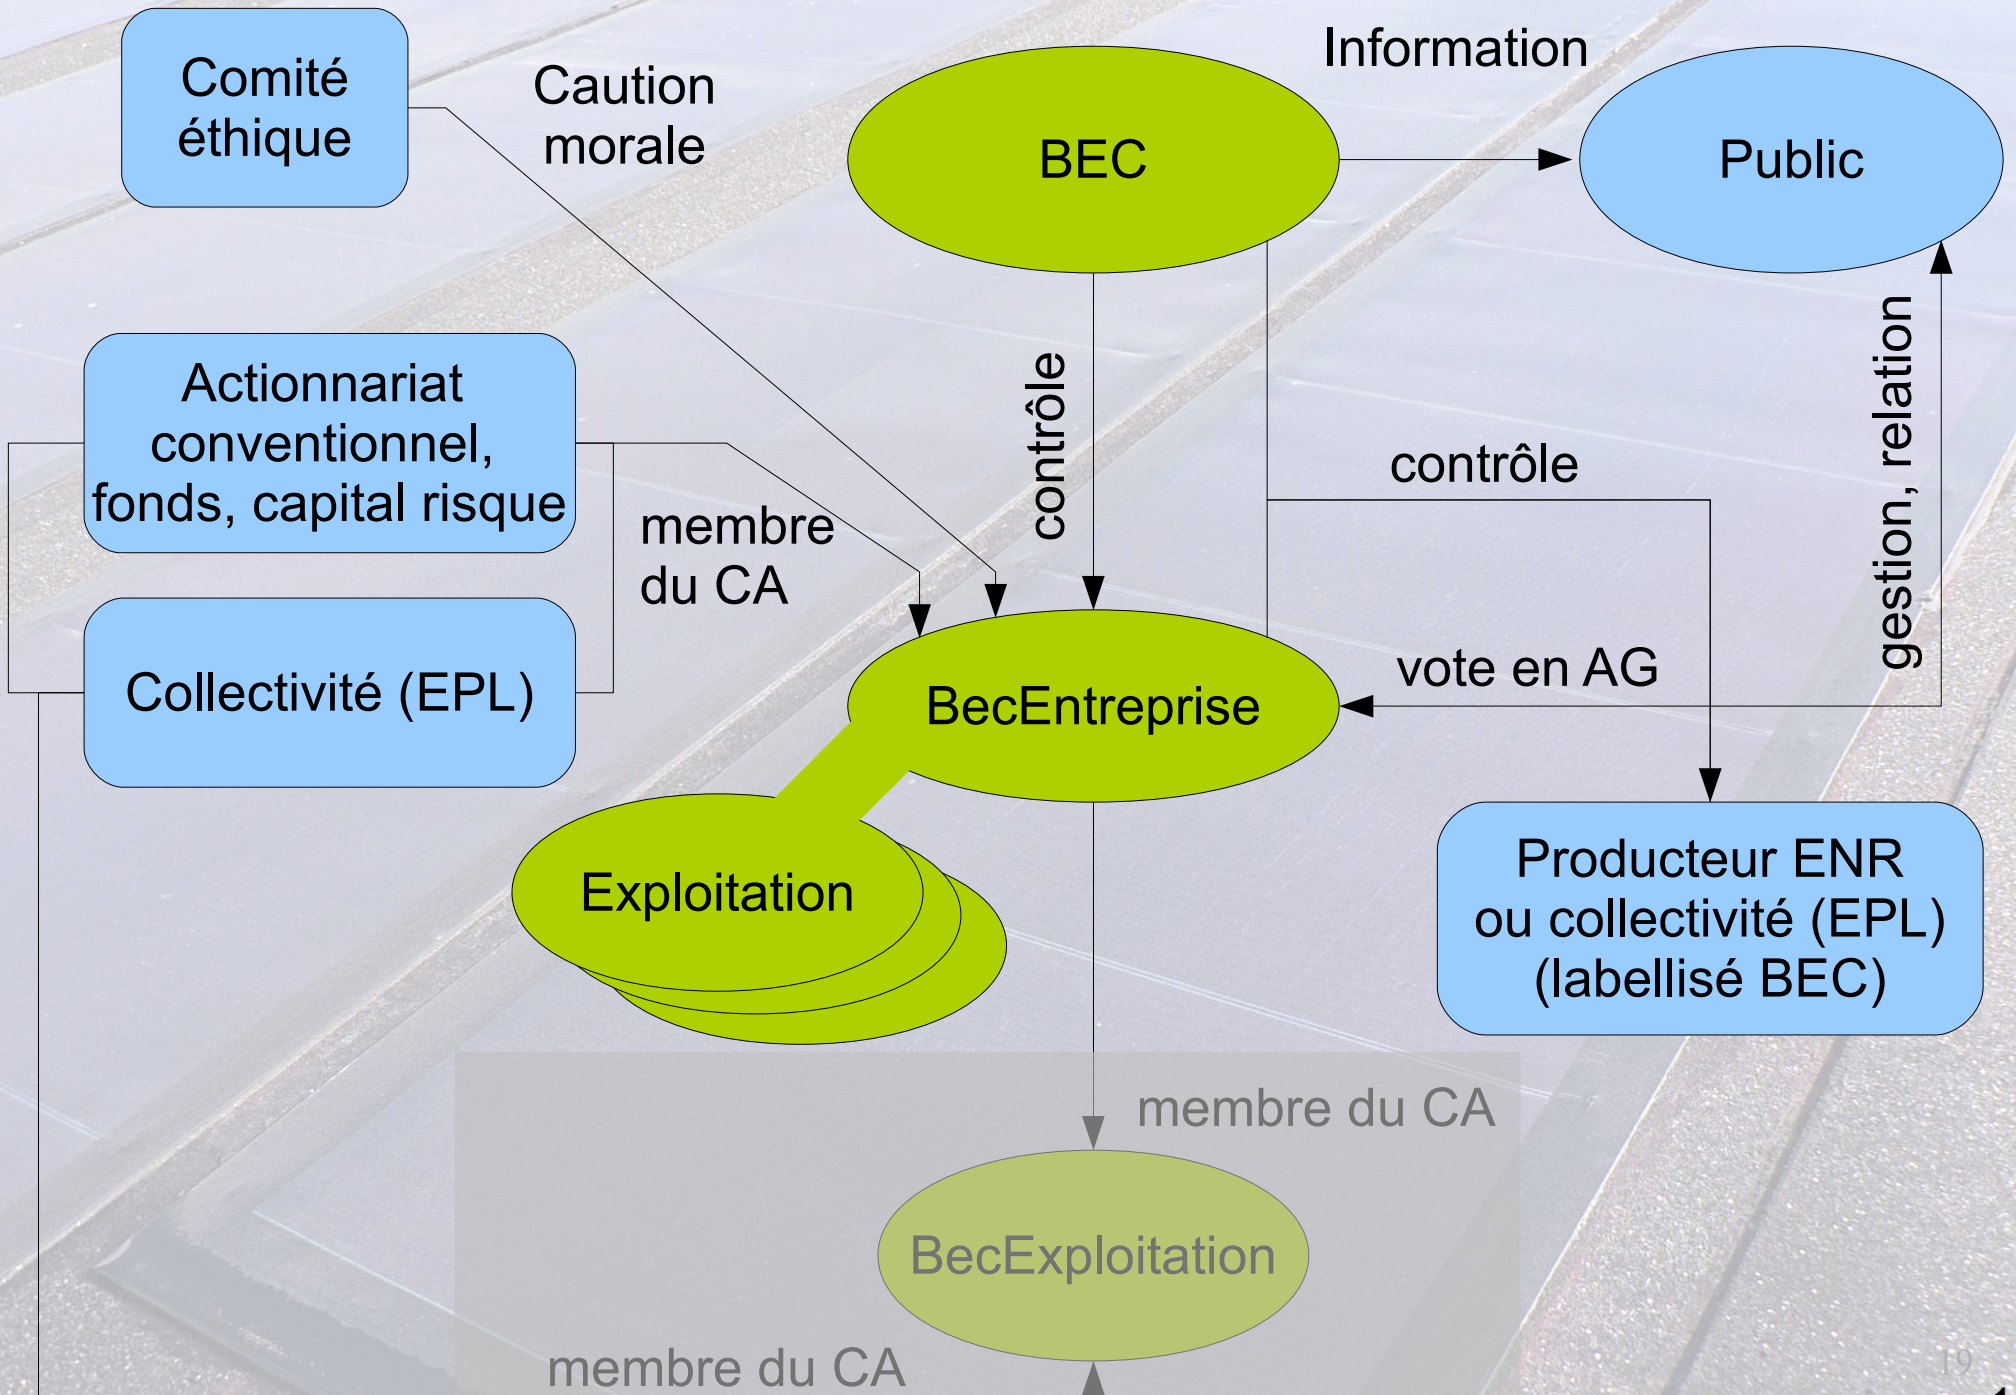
Comité éthique

Caution morale

BEC

Information

Public

Actionnariat conventionnel, fonds, capital risque

membre du CA

contrôle

contrôle

gestion, relation

Collectivité (EPL)

BecEntreprise

vote en AG

Exploitation

Producteur ENR ou collectivité (EPL) (labellisé BEC)

membre du CA

BecExploitation

membre du CA

19